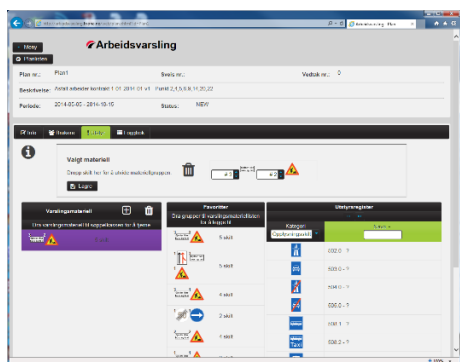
Meny
Arbeidsvarsling
Planliste

Plan nr.: Plan1
Beskrivelse: Avtalt arbeider kontrakt 1 01 2011 01 v1 Parsell 2,4,5,6,8,16,20,22
Periode: 2014-03-05 - 2014-10-16
Sveis nr.:
Status: NEW
Vedtak nr.: 0

Info Rediger Utstyr Logglink

Valgt materiell
Dra og slipp skilt her for å endre skiltgruppen
Lagre

Varslingsmateriell
Dra varslingsmateriell til skiltgruppen for å fjerne
Favoritter
Dra og slipp til varslingsmateriell for å legge til
5 skilt
5 skilt
4 skilt
2 skilt
1 skilt
1 skilt
Utstyrsregister
Kategori
Fareskilt
Opplysningsskilt
002.0 - ?
500.0 - ?
504.0 - ?
550.0 - ?
560.1 - ?
500.2 - ?